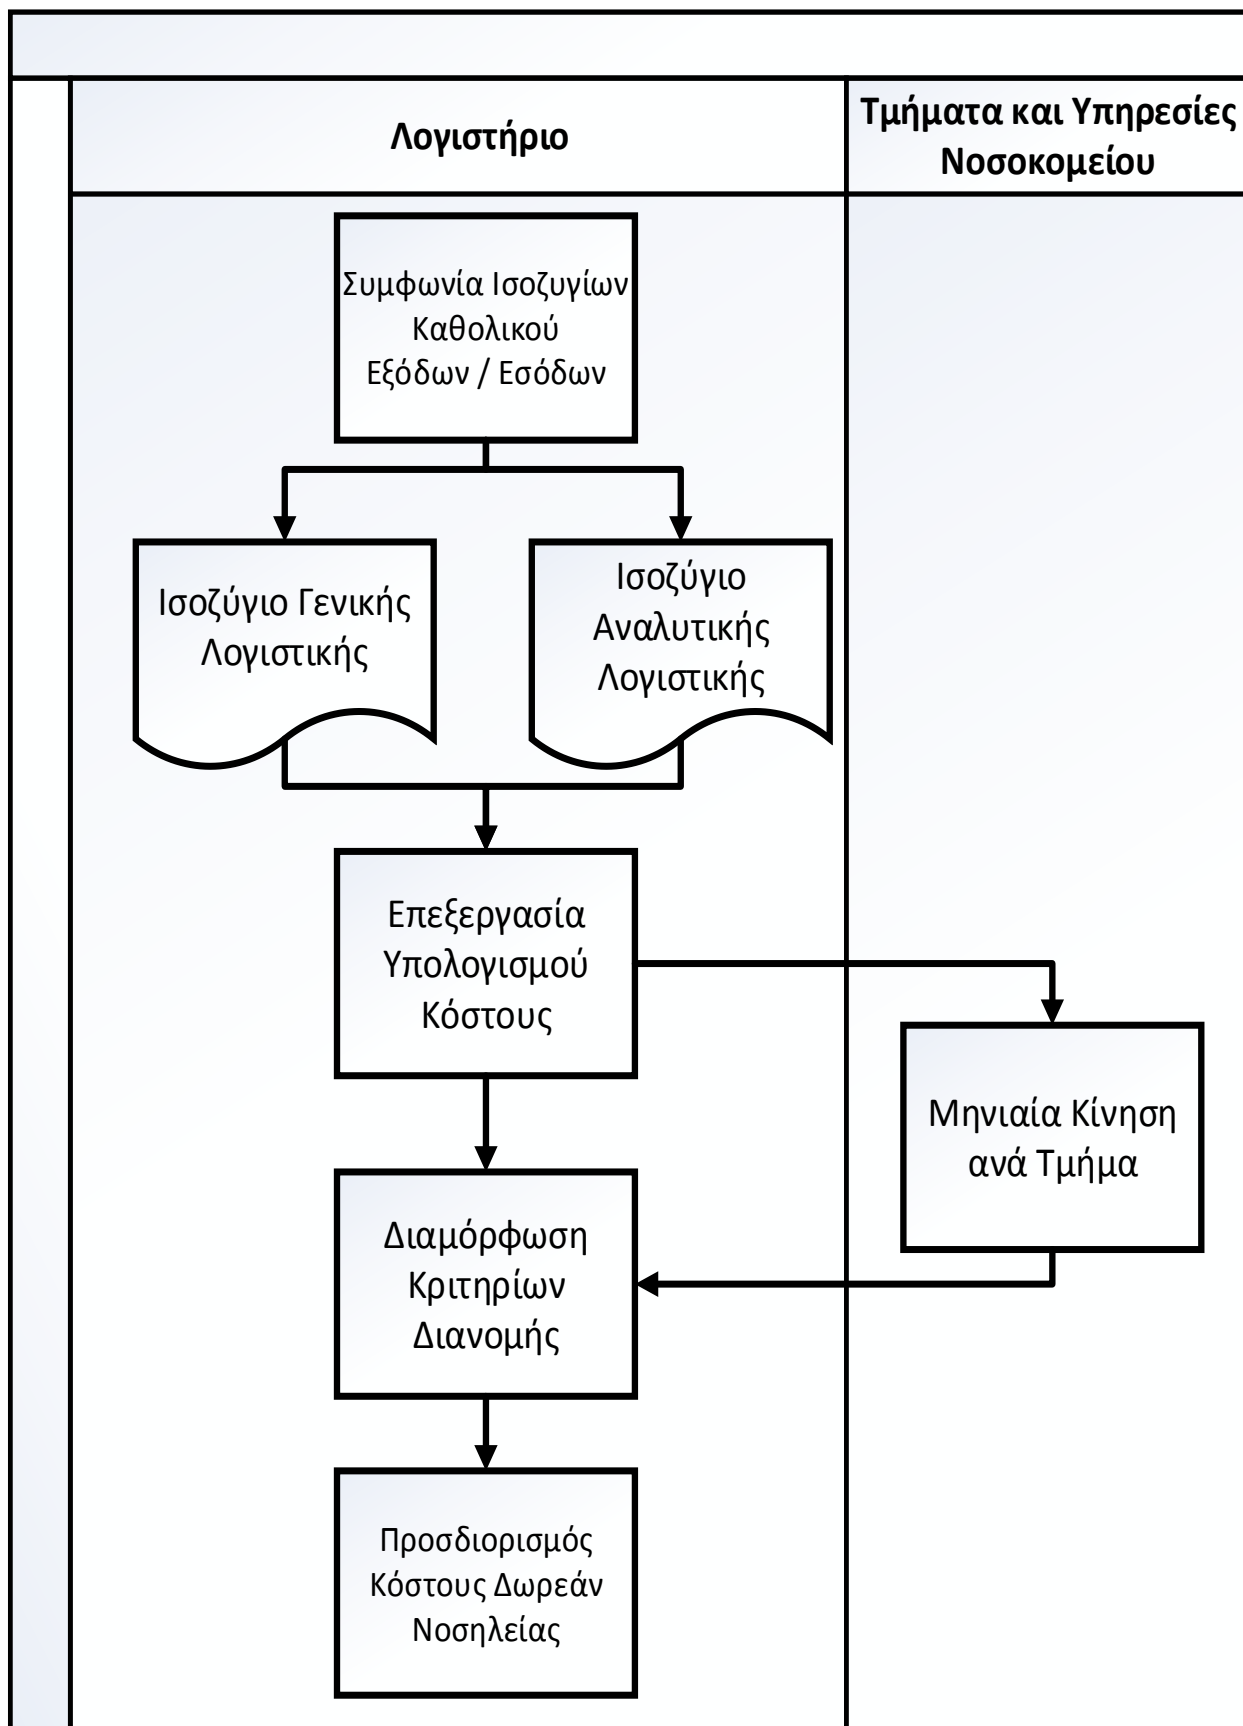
Λογιστήριο

Τμήματα και Υπηρεσίες Νοσοκομείου

Συμφωνία Ισοζυγίων Καθολικού Εξόδων / Εσόδων

Ισοζύγιο Γενικής Λογιστικής

Ισοζύγιο Αναλυτικής Λογιστικής

Επεξεργασία Υπολογισμού Κόστους

Μηνιαία Κίνηση ανά Τμήμα

Διαμόρφωση Κριτηρίων Διανομής

Προσδιορισμός Κόστους Δωρεάν Νοσηλείας